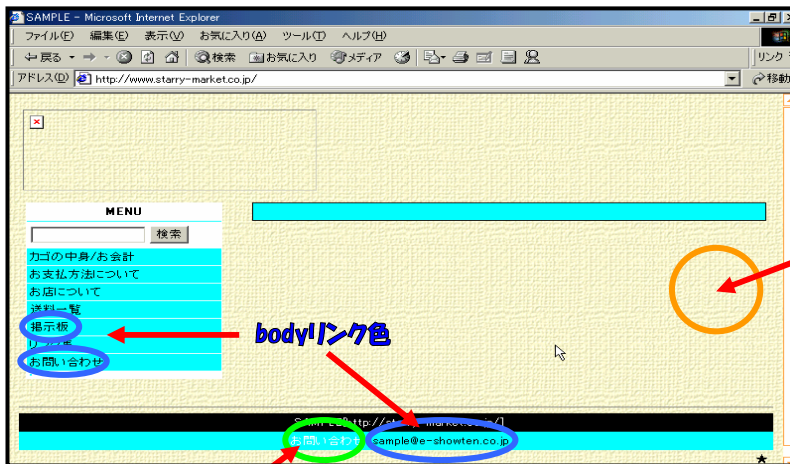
SAMPLE - Microsoft Internet Explorer

ファイル(F) 編集(E) 表示(V) お気に入り(A) ツール(T) ヘルプ(H)

⇐戻る → 検索 お気に入り メディア

リンク

アドレス(D) http://www.starry-market.co.jp/

移動

MENU

検索

カゴの中身/お会計

お支払方法について

お店について

送料一覧

掲示板

リンク集

お問い合わせ

bodyリンク色

SAMPLE http://st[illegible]-market.co.jp/

お問い合わせ sample@e-showten.co.jp